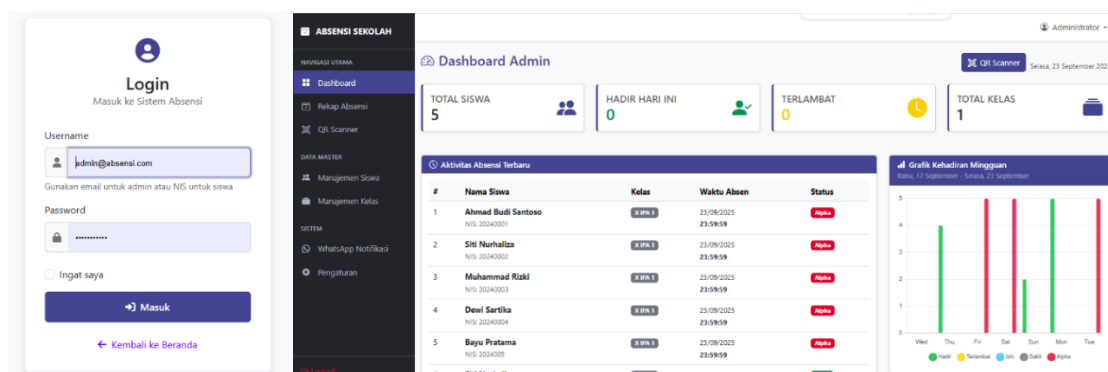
Login
Masuk ke Sistem Absensi

Username
admin@absensi.com
Gunakan email untuk admin atau NIS untuk siswa

Password
••••••••••

Ingat saya

Masuk

Kembali ke Beranda

ABSENSI SEKOLAH

NAVIGASI UTAMA
Dashboard
Rekap Absensi
QR Scanner

DATA MASTER
Manajemen Siswa
Manajemen Kelas

SISTEM
WhatsApp Notifikasi
Pengaturan

Administrator

Dashboard Admin

QR Scanner
Selasa, 23 September 202

TOTAL SISWA
5

HADIR HARI INI
0

TERLAMBAT
0

TOTAL KELAS
1

Aktivitas Absensi Terbaru

| # | Nama Siswa | Kelas | Waktu Absen | Status |
|---|---|---|---|---|
| 1 | Ahmad Budi Santoso NIS: 20240001 | X IPA 1 | 23/09/2025 23:59:59 | Alpha |
| 2 | Siti Nurhaliza NIS: 20240002 | X IPA 1 | 23/09/2025 23:59:59 | Alpha |
| 3 | Muhammad Rizki NIS: 20240003 | X IPA 1 | 23/09/2025 23:59:59 | Alpha |
| 4 | Dewi Sartika NIS: 20240004 | X IPA 1 | 23/09/2025 23:59:59 | Alpha |
| 5 | Bayu Pratama NIS: 20240005 | X IPA 1 | 23/09/2025 23:59:59 | Alpha |

Grafik Kehadiran Mingguan
Rabu, 17 September - Selasa, 23 September

5
4
3
2
1
0

Wed Thu Fri Sat Sun Mon Tue

Hadir Terlambat Izin Sakit Alpha